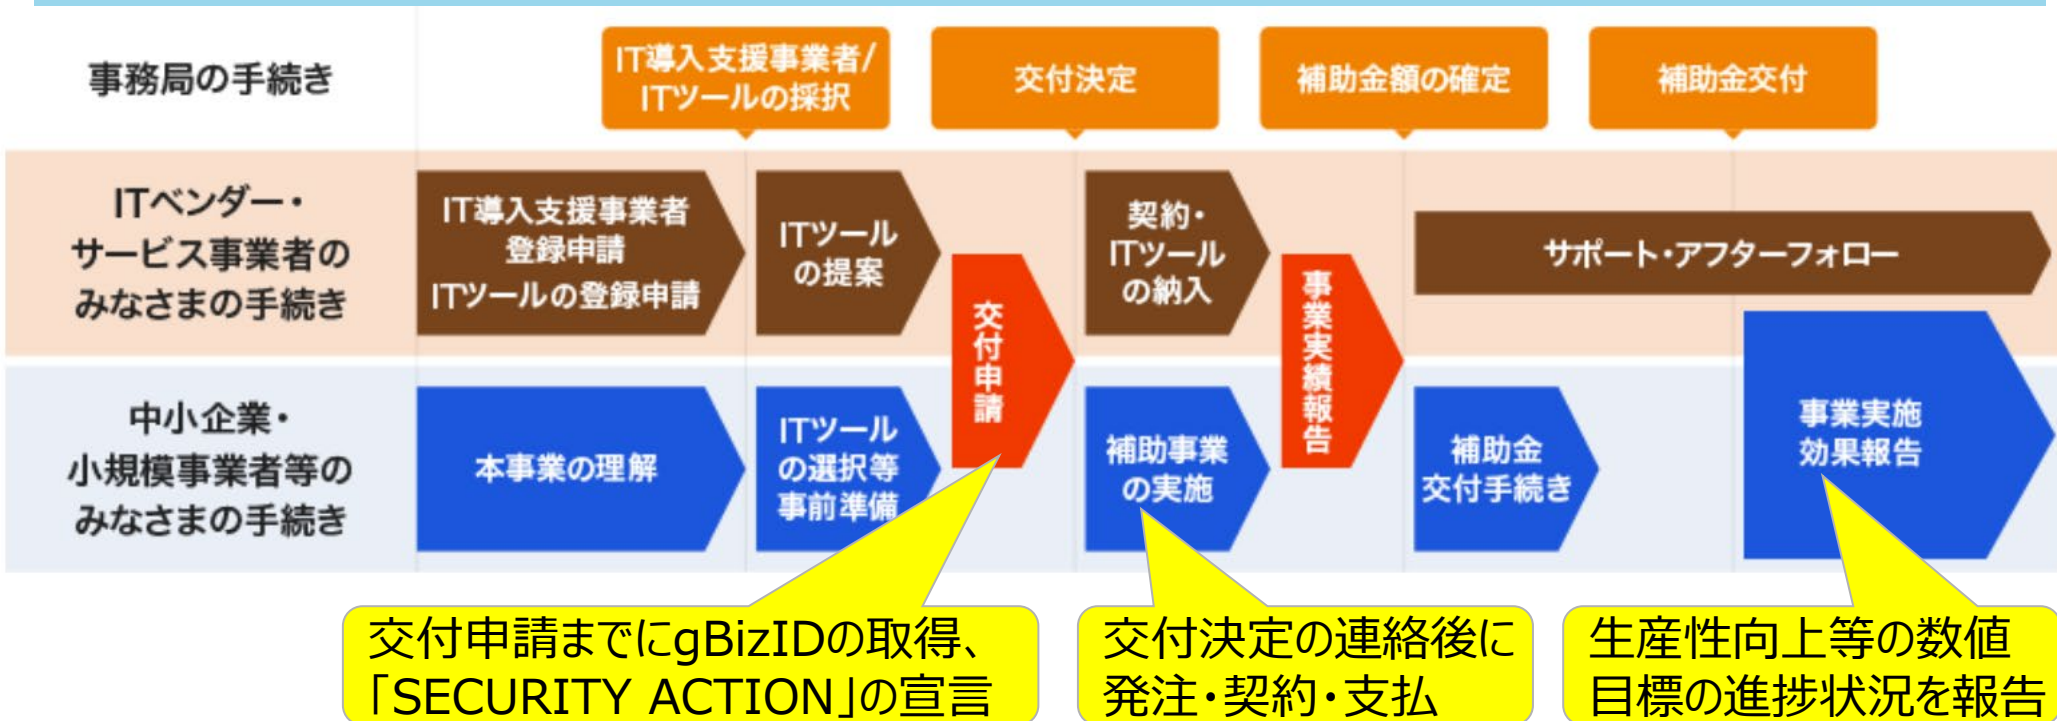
事務局の手続き

IT導入支援事業者/ITツールの採択

交付決定

補助金額の確定

補助金交付

ITベンダー・サービス事業者のみなさまの手続き

IT導入支援事業者登録申請 ITツールの登録申請

ITツールの提案

交付申請

契約・ITツールの納入

事業実績報告

サポート・アフターフォロー

中小企業・小規模事業者等のみなさまの手続き

本事業の理解

ITツールの選択等事前準備

補助事業の実施

補助金交付手続き

事業実施効果報告

交付申請までにgBizIDの取得、「SECURITY ACTION」の宣言

交付決定の連絡後に発注・契約・支払

生産性向上等の数値目標の進捗状況を報告